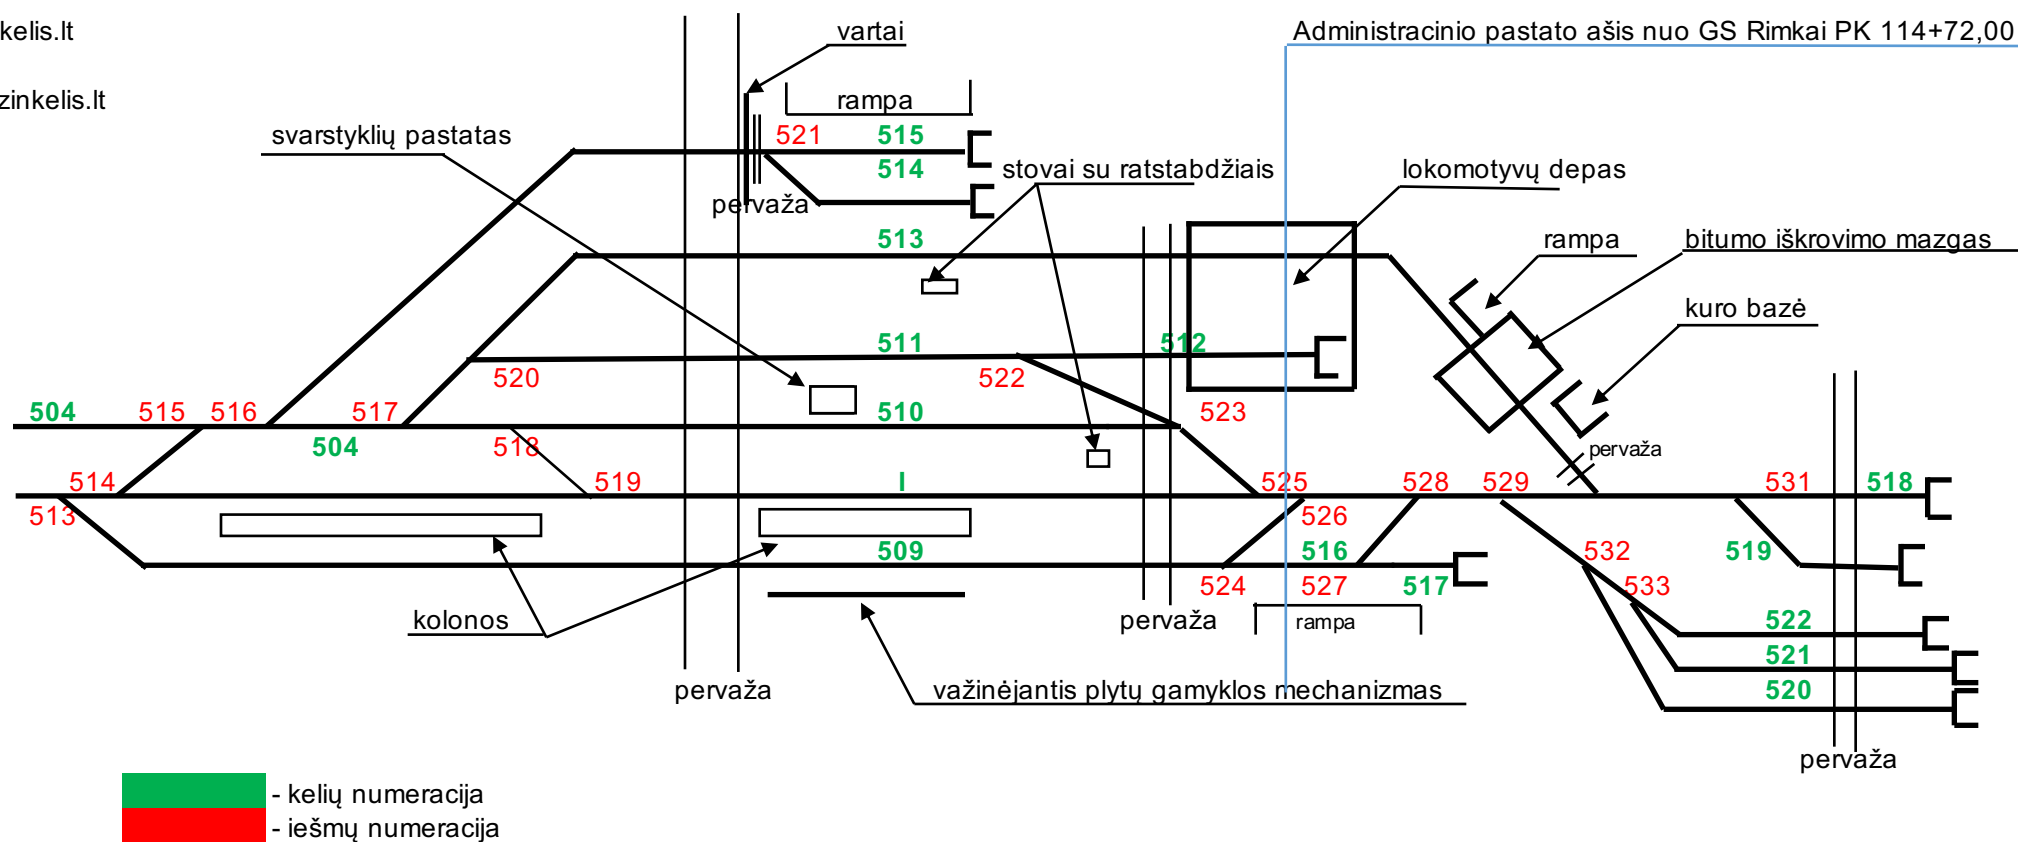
kelis.lt

zinkelis.lt

vartai

Administracinio pastato ašis nuo GS Rimkai PK 114+72,00

rampa

svarstyklių pastatas

521 515

514

stovai su ratstabdžiais

lokomotyvų depas

pervaža

513

rampa

bitumo iškrovimo mazgas

kuro bazė

511

512

520

522

504 515 516 517

510

523

504

518

pervaža

514

519

I

525

528 529

531 518

513

526

509

516

519

532

524

527

517

533

kolonos

pervaža

rampa

522

521

pervaža

važinėjantis plytų gamyklos mechanizmas

520

pervaža

- kelių numeracija

- iešmų numeracija